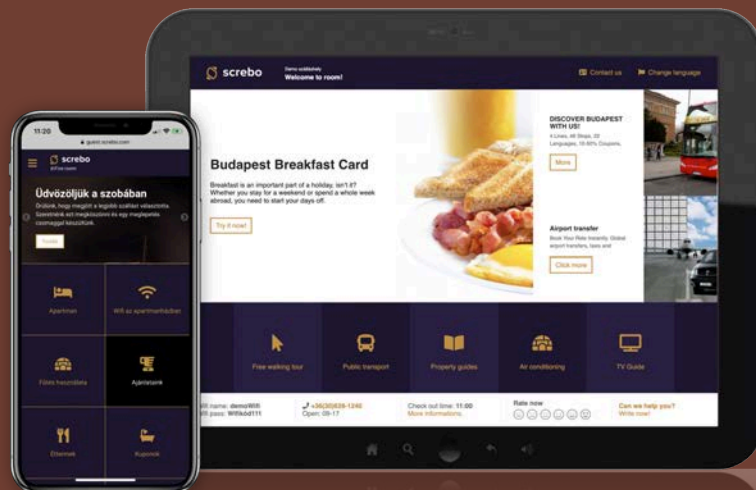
11:20

guest.screbo.com

screbo

Üdvözöljük a szobában

Örülünk, hogy megtalált a legjobb szállást választotta. Szeretnénk ezt megköszönni és egy meglepetés csomaggal kezdjük.

Tovább

Apartman

Wifi az apartmanokban

Főbb teszi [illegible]

Ajánlataink

Éttermek

Kuponok

screbo

Demo szálláshely
Welcome to room!

Contact us

Change language

Budapest Breakfast Card

Breakfast is an important part of a holiday, isn't it? Whether you stay for a weekend or spend a whole week abroad, you need to start your days off.

Try it now!

DISCOVER BUDAPEST WITH US!

4 Lines, 48 Stops, 32 Languages, 15-60% Coupons.

More

Airport transfer

Book Your Ride Instantly. Global airport transfers, taxis and

Click more

Free walking tour

Public transport

Property guides

Air conditioning

TV Guide

Wifi name: demoWifi
Wifi pass: Wifikód111

+36(30)836-1240
Open: 08-17

Check out time: 11:00
More informations

Rate now

Can we help you?
Write now!